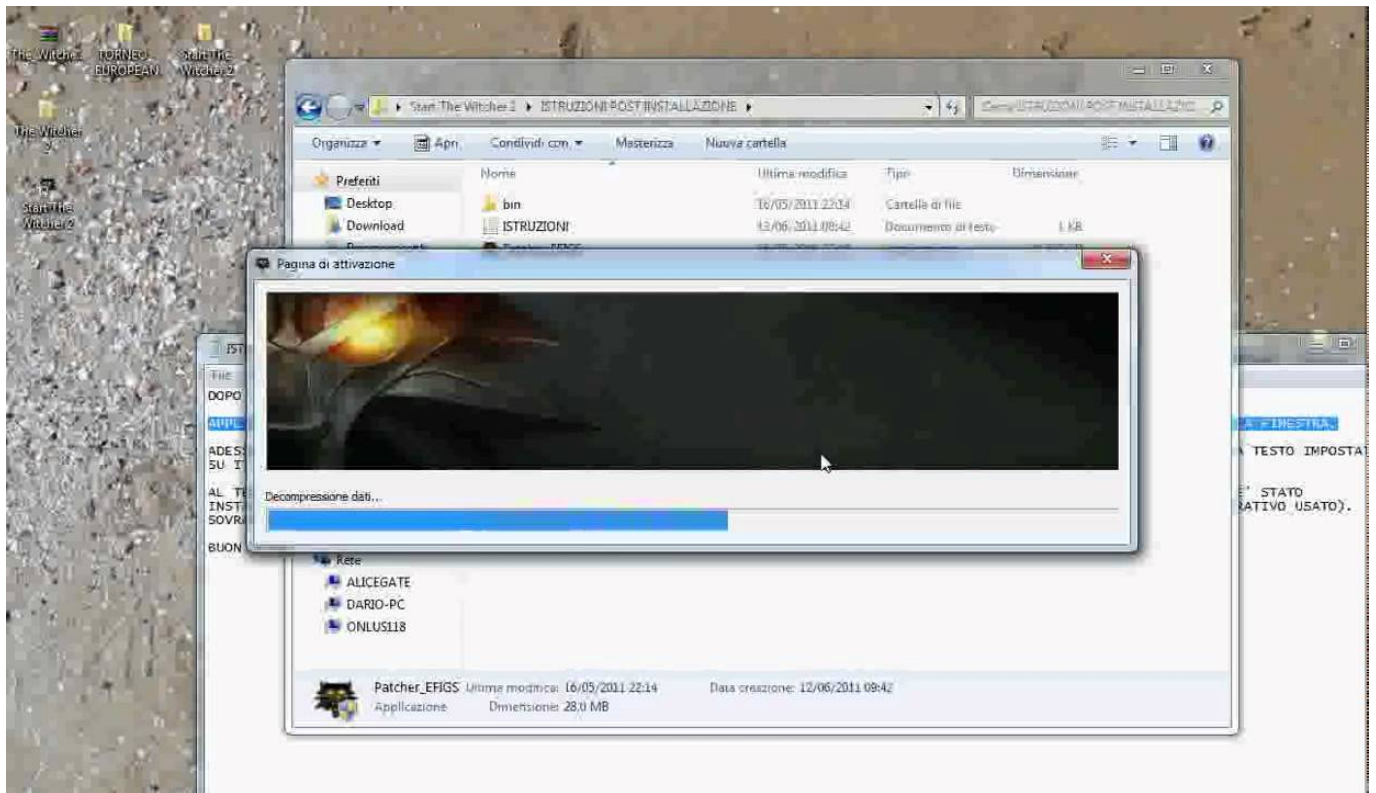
The Witcher

TORNEO EUROPEAN

Start The Witcher 2

The Witcher 2

Start The Witcher 2

Start The Witcher 2 ▸ ISTRUZIONI POST INSTALLAZIONE ▸

Cerca ISTRUZIONI POST INSTALLAZIO...

Organizza ▾ Apri Condividi con ▾ Masterizza Nuova cartella

Preferiti
Desktop
Download

| Nome | Ultima modifica | Tipo | Dimensione |
|---|---|---|---|
| bin | 16/05/2011 22:14 | Cartella di file | |
| ISTRUZIONI | 12/06/2011 09:42 | Documento di testo | 1 KB |

Pagina di attivazione

Decompressione dati...

Rete
ALICEGATE
DARIO-PC
ONLUS118

Patcher_EFIGS Ultima modifica: 16/05/2011 22:14 Data creazione: 12/06/2011 09:42
Applicazione Dimensione: 28,0 MB

IST
File
DOPO
APPL
ADES
SU I
AL T
INST
SOVR
BUON

A FINESTRA.
TESTO IMPOSTA
' STATO
RATIVO USATO).